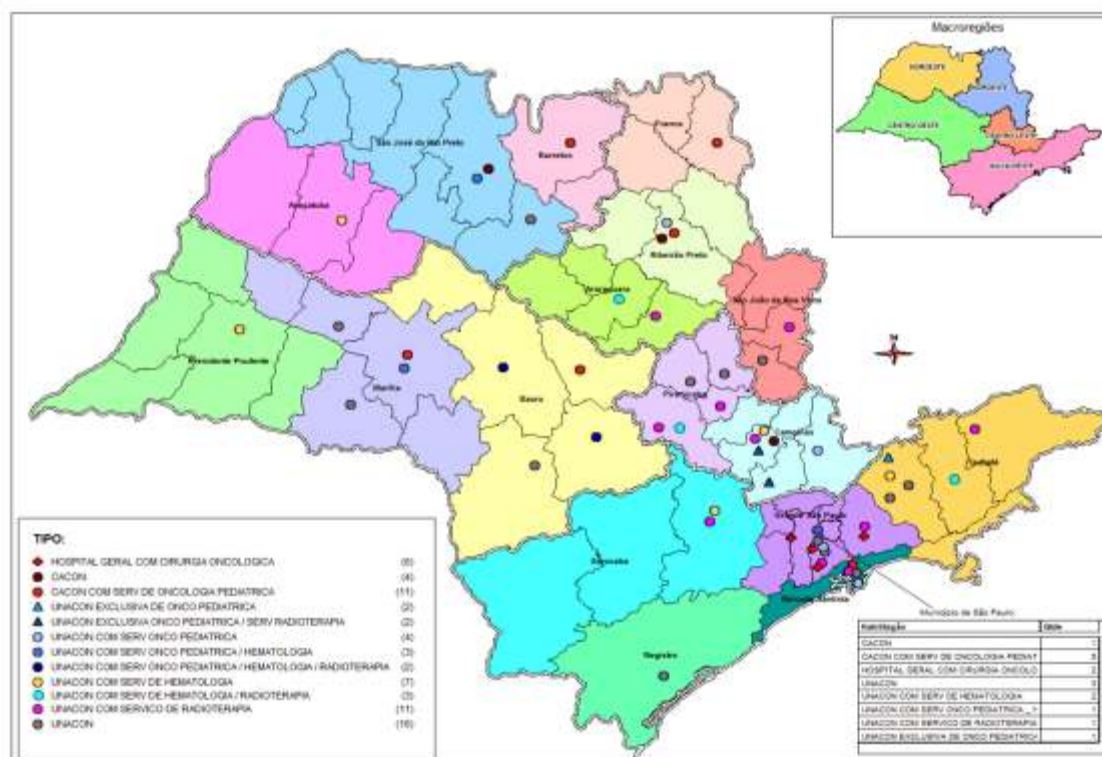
Macroregiões

NOROESTE
NORDESTE
CENTRO OESTE
CENTRO LESTE
SUDESTE

São José do Rio Preto
Barretos
Franca
Araçatuba
Ribeirão Preto
Araraquara
São João da Boa Vista
Presidente Prudente
Marília
Bauru
Piracicaba
Campinas
Taubaté
Sorocaba
Grande São Paulo
Baixada Santista
Registro

N

Município de São Paulo

TIPO:

| | |
|---|---|
| HOSPITAL GERAL COM CIRURGIA ONCOLOGICA | (6) |
| CACON | (4) |
| CACON COM SERV DE ONCOLOGIA PEDIATRICA | (11) |
| UNACON EXCLUSIVA DE ONCO PEDIATRICA | (2) |
| UNACON EXCLUSIVA ONCO PEDIATRICA / SERV RADIOTERAPIA | (2) |
| UNACON COM SERV ONCO PEDIATRICA | (4) |
| UNACON COM SERV ONCO PEDIATRICA / HEMATOLOGIA | (3) |
| UNACON COM SERV ONCO PEDIATRICA / HEMATOLOGIA / RADIOTERAPIA | (2) |
| UNACON COM SERV DE HEMATOLOGIA | (7) |
| UNACON COM SERV DE HEMATOLOGIA / RADIOTERAPIA | (3) |
| UNACON COM SERVICO DE RADIOTERAPIA | (11) |
| UNACON | (16) |

| Habilitação | Qtde |
|---|---|
| CACON | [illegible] |
| CACON COM SERV DE ONCOLOGIA PEDIAT | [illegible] |
| HOSPITAL GERAL COM CIRURGIA ONCOLO | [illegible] |
| UNACON | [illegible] |
| UNACON COM SERV DE HEMATOLOGIA | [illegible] |
| UNACON COM SERV ONCO PEDIATRICA ...> | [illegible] |
| UNACON COM SERVICO DE RADIOTERAPIA | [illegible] |
| UNACON EXCLUSIVA DE ONCO PEDIATRICA | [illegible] |